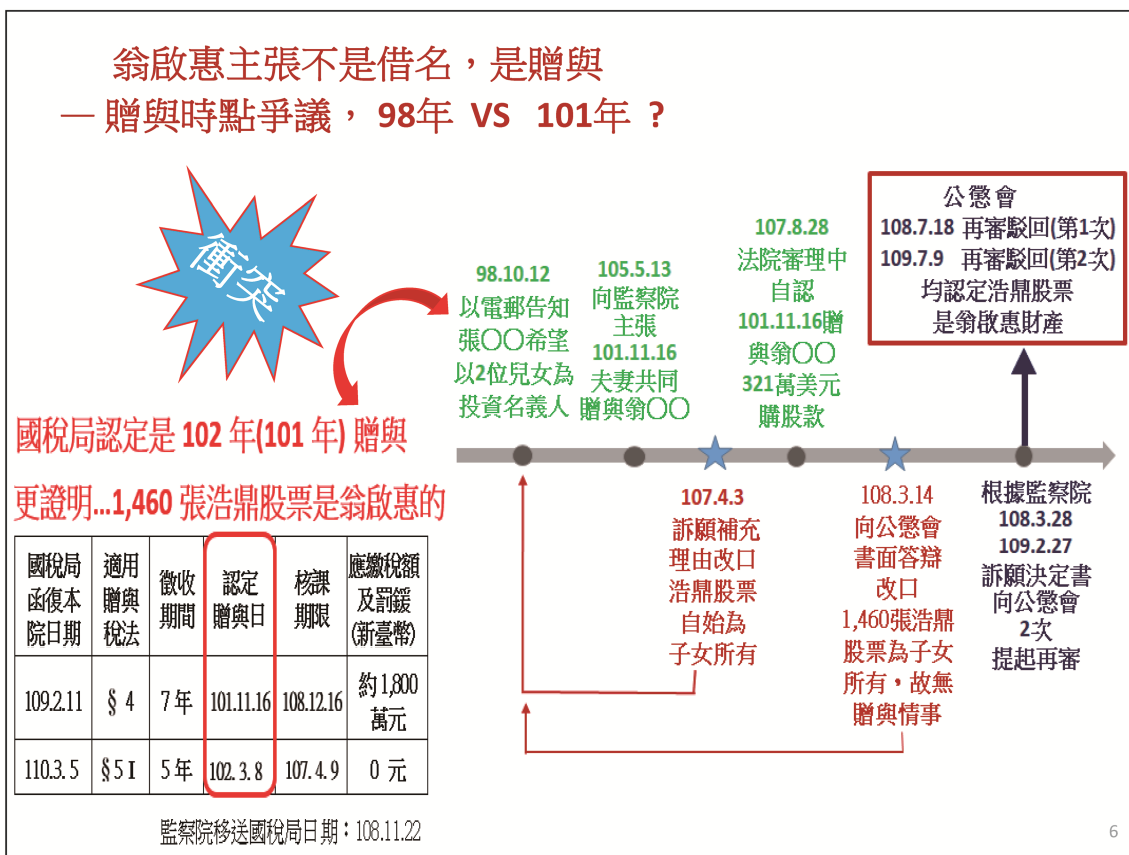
翁啟惠主張不是借名，是贈與
— 贈與時點爭議， 98年 VS 101年 ?

衝突

98.10.12
以電郵告知張〇〇希望以2位兒女為投資名義人

105.5.13
向監察院主張
101.11.16
夫妻共同贈與翁〇〇

107.8.28
法院審理中自認
101.11.16贈與翁〇〇
321萬美元購股款

公懲會
108.7.18 再審駁回(第1次)
109.7.9 再審駁回(第2次)
均認定浩鼎股票是翁啟惠財產

國稅局認定是 102 年(101 年) 贈與
更證明...1,460 張浩鼎股票是翁啟惠的

107.4.3
訴願補充理由改口浩鼎股票自始為子女所有

108.3.14
向公懲會書面答辯改口
1,460張浩鼎股票為子女所有，故無贈與情事

根據監察院
108.3.28
109.2.27
訴願決定書向公懲會
2次
提起再審

| 國稅局函復本院日期 | 適用贈與稅法 | 徵收期間 | 認定贈與日 | 核課期限 | 應繳稅額及罰鍰(新臺幣) |
|---|---|---|---|---|---|
| 109.2.11 | §4 | 7年 | 101.11.16 | 108.12.16 | 約1,800萬元 |
| 110.3.5 | §5 I | 5年 | 102.3.8 | 107.4.9 | 0 元 |

監察院移送國稅局日期：108.11.22

6